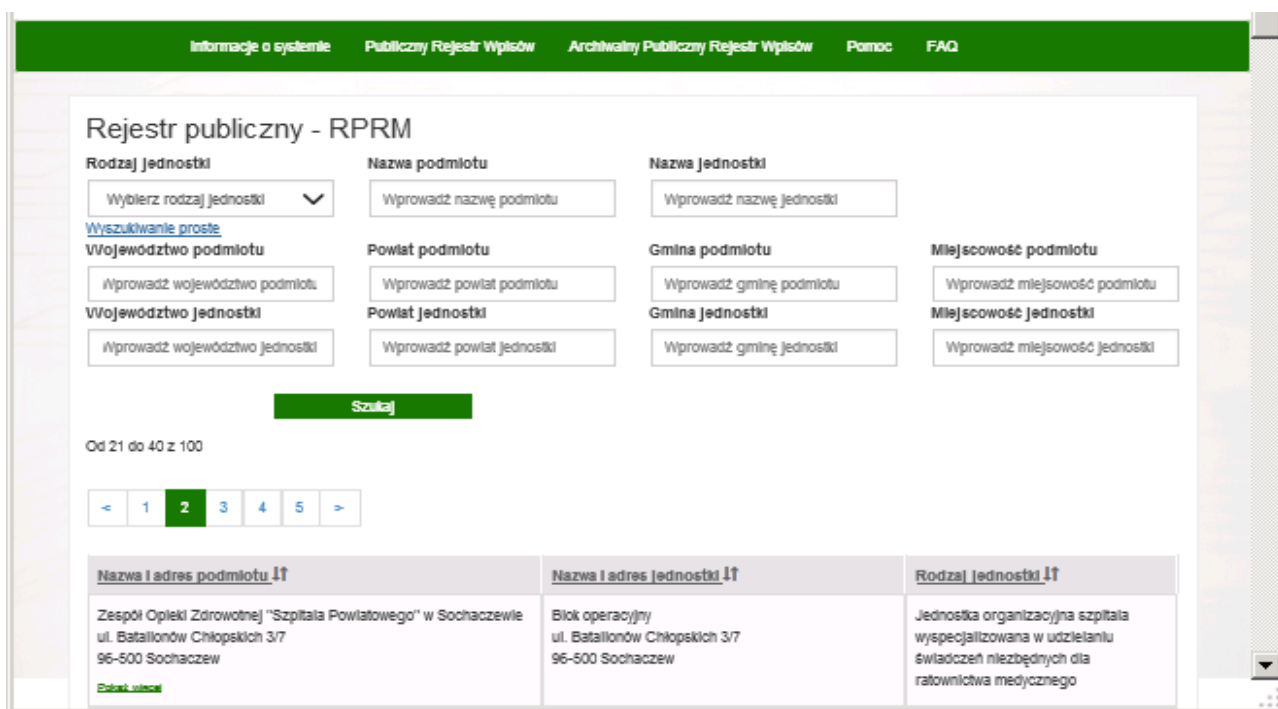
Informacje o systemie Publiczny Rejestr Wpisów Archiwalny Publiczny Rejestr Wpisów Pomoc FAQ

Rejestr publiczny - RPRM

Rodzaj jednostki
Wybierz rodzaj jednostki

Nazwa podmiotu
Wprowadź nazwę podmiotu

Nazwa jednostki
Wprowadź nazwę jednostki

Wyszukiwanie proste

Województwo podmiotu
Wprowadź województwo podmiotu

Powiat podmiotu
Wprowadź powiat podmiotu

Gmina podmiotu
Wprowadź gminę podmiotu

Miejscowość podmiotu
Wprowadź miejscowość podmiotu

Województwo jednostki
Wprowadź województwo jednostki

Powiat jednostki
Wprowadź powiat jednostki

Gmina jednostki
Wprowadź gminę jednostki

Miejscowość jednostki
Wprowadź miejscowość jednostki

Szukaj

Od 21 do 40 z 100

< 1 2 3 4 5 >

| Nazwa i adres podmiotu | Nazwa i adres jednostki | Rodzaj jednostki |
|---|---|---|
| Zespół Opieki Zdrowotnej "Szpitala Powiatowego" w Sochaczewie ul. Batalionów Chłopskich 3/7 96-500 Sochaczew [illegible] | Blok operacyjny ul. Batalionów Chłopskich 3/7 96-500 Sochaczew | Jednostka organizacyjna szpitala wyspecjalizowana w udzielaniu świadczeń niezbędnych dla ratownictwa medycznego |